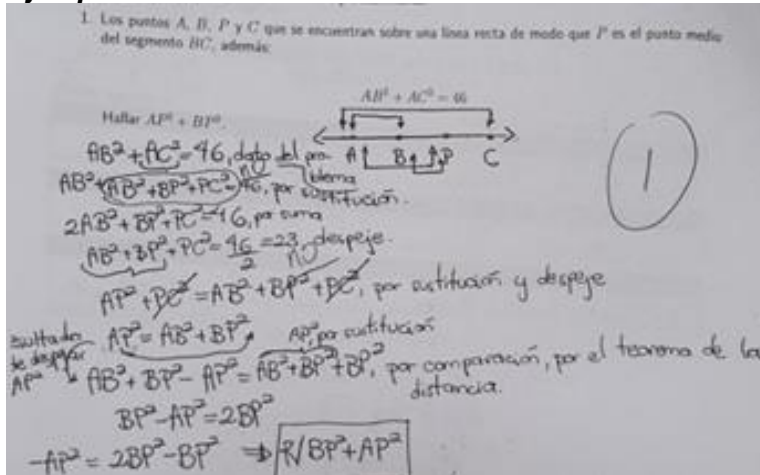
1. Los puntos $A$, $B$, $P$ y $C$ que se encuentran sobre una línea recta de modo que $P$ es el punto medio del segmento $BC$, además:

$AB^2 + AC^2 = 46$

Hallar $AP^2 + BP^2$.

A B P C

1

$AB^2 + AC^2 = 46$, dato del problema

$AB^2 + AB^2 + BP^2 + PC^2 = 46$, por sustitución.

$2AB^2 + BP^2 + PC^2 = 46$, por suma

$AB^2 + BP^2 + PC^2 = \frac{46}{2} = 23$, despeje.

$AP^2 + PC^2 = AB^2 + BP^2 + PC^2$, por sustitución y despeje

resultado de despejar $AP^2$ $AP^2 = AB^2 + BP^2$, $AP^2$ por sustitución

$AB^2 + BP^2 - AP^2 = AB^2 + BP^2 + BP^2$, por comparación, por el teorema de la distancia.

$BP^2 - AP^2 = 2BP^2$

$-AP^2 = 2BP^2 - BP^2$ $\Rightarrow$ R/ $BP^2 + AP^2$